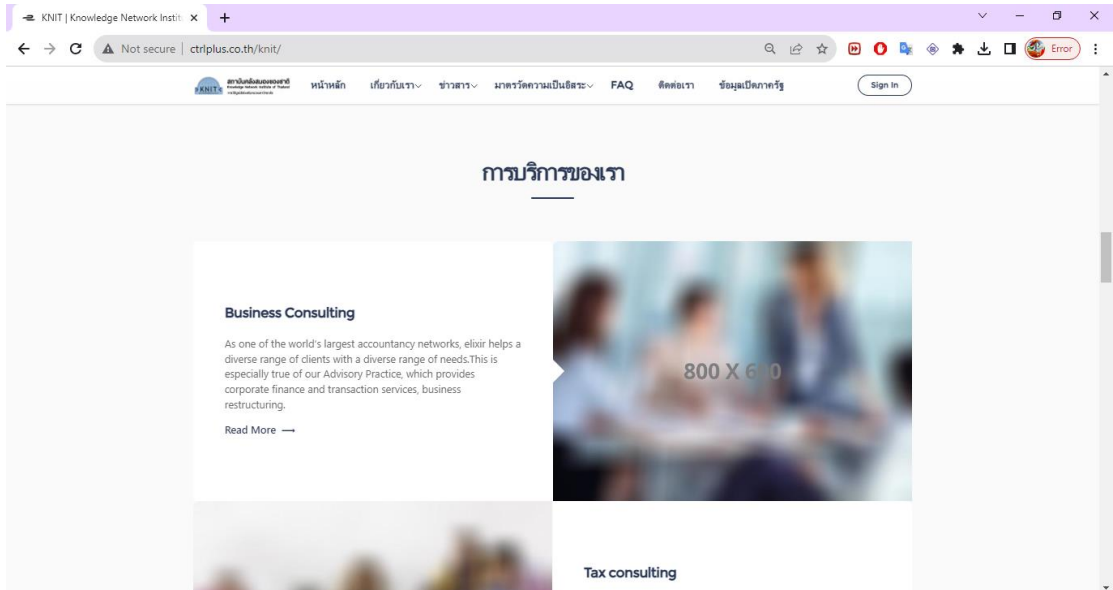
KNIT | Knowledge Network Instit ×

Not secure | ctrlplus.co.th/knit/

Error

KNIT สถาบันคลังสมองของชาติ Knowledge Network Institute of Thailand

หน้าหลัก เกี่ยวกับเรา ข่าวสาร มาตรวัดความเป็นอิสระ FAQ ติดต่อเรา ข้อมูลเปิดภาครัฐ Sign In

การบริการของเรา

Business Consulting

As one of the world's largest accountancy networks, elixir helps a diverse range of clients with a diverse range of needs.This is especially true of our Advisory Practice, which provides corporate finance and transaction services, business restructuring.

Read More ⟶

800 X 6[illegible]0

Tax consulting